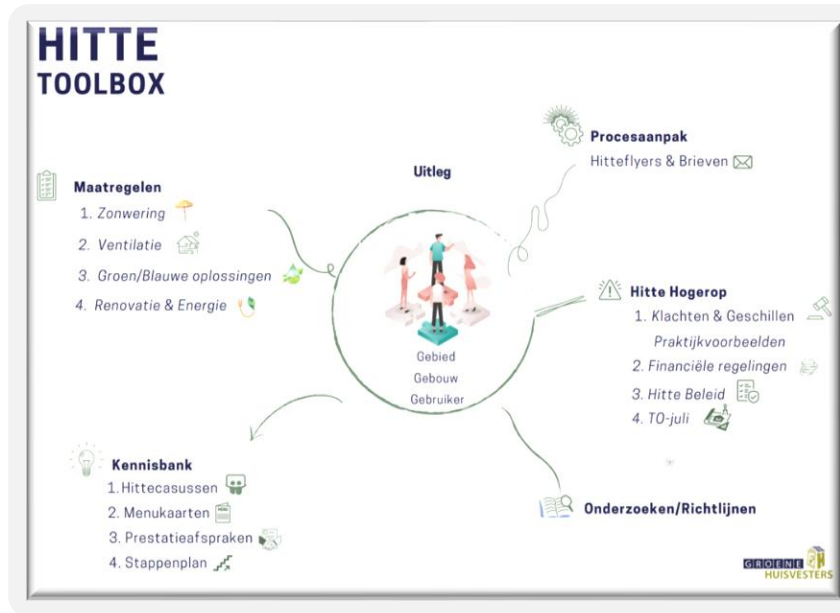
HITTE
TOOLBOX

Uitleg

Gebied
Gebouw
Gebruiker

Procesaanpak
Hitteflyers & Brieven

Maatregelen
1. Zonwering
2. Ventilatie
3. Groen/Blauwe oplossingen
4. Renovatie & Energie

Hitte Hogerop
1. Klachten & Geschillen
Praktijkvoorbeelden
2. Financiële regelingen
3. Hitte Beleid
4. TO-juli

Kennisbank
1. Hittecasussen
2. Menukaarten
3. Prestatieafspraken
4. Stappenplan

Onderzoeken/Richtlijnen

GROENE HUISVESTERS